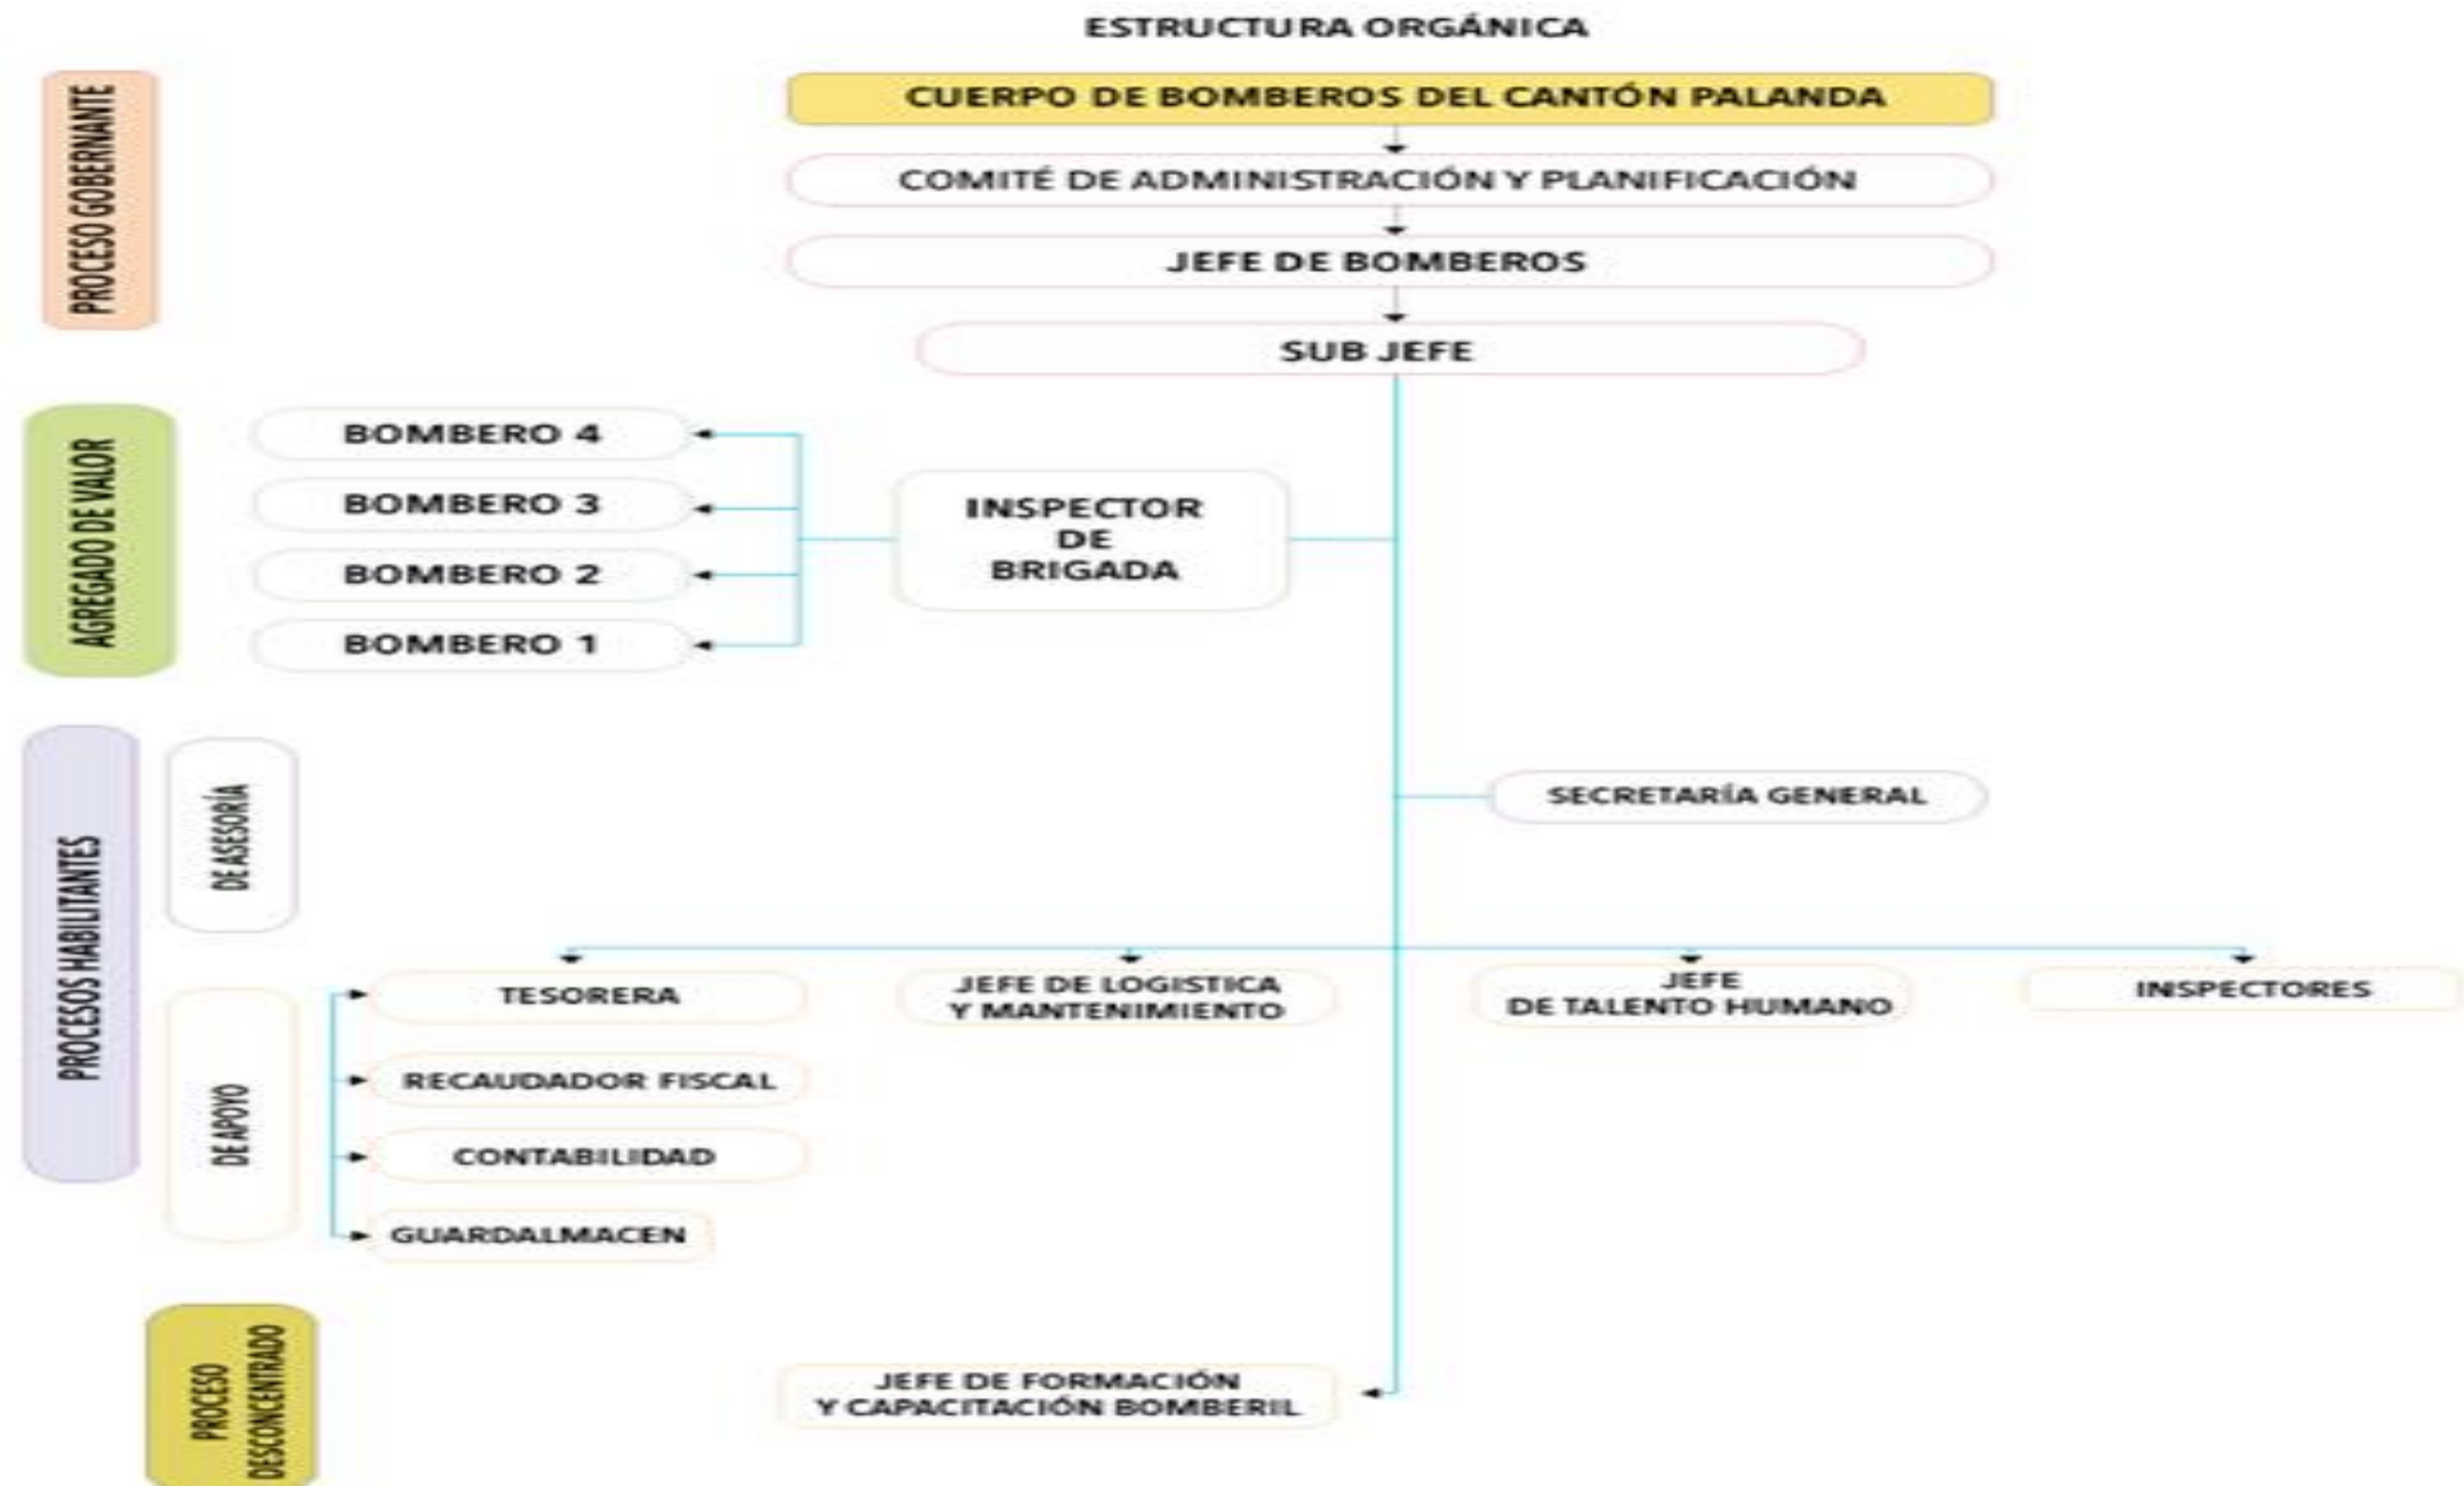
ESTRUCTURA ORGÁNICA

PROCESO GOBERNANTE

CUERPO DE BOMBEROS DEL CANTÓN PALANDA

COMITÉ DE ADMINISTRACIÓN Y PLANIFICACIÓN

JEFE DE BOMBEROS

SUB JEFE

AGREGADO DE VALOR

BOMBERO 4

BOMBERO 3

BOMBERO 2

BOMBERO 1

INSPECTOR DE BRIGADA

PROCESOS HABILITANTES

DE ASESORÍA

SECRETARÍA GENERAL

DE APOYO

TESORERA

RECAUDADOR FISCAL

CONTABILIDAD

GUARDALMACEN

JEFE DE LOGISTICA Y MANTENIMIENTO

JEFE DE TALENTO HUMANO

INSPECTORES

PROCESO DESCONCENTRADO

JEFE DE FORMACIÓN Y CAPACITACIÓN BOMBERIL